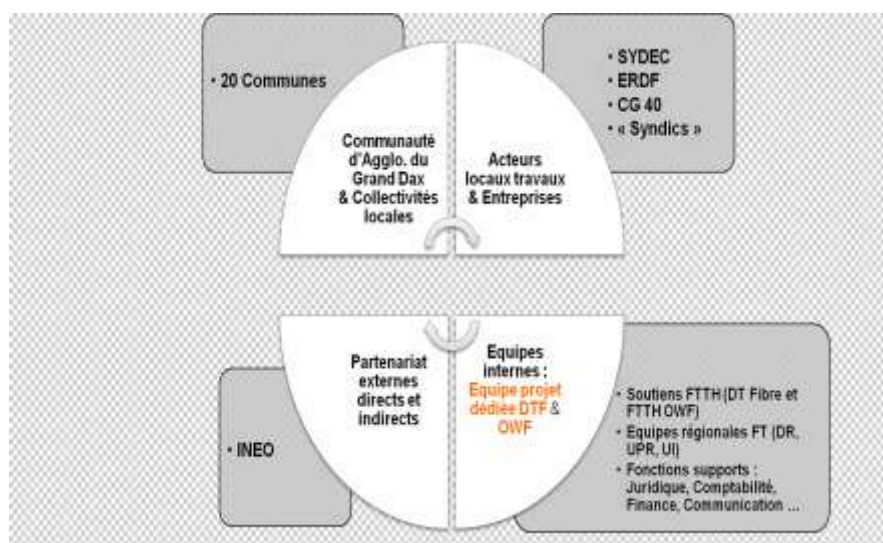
• 20 Communes

Communauté d'Agglo. du Grand Dax & Collectivités locales

Acteurs locaux travaux & Entreprises

• SYDEC
• ERDF
• CG 40
• « Syndics »

• INEO

Partenariat externes directs et indirects

Equipes internes : Equipe projet dédiée DTF & OWF

• Soutiens FTTH (DT Fibre et FTTH OWF)
• Equipes régionales FT (DR, UPR, UI)
• Fonctions supports : Juridique, Comptabilité, Finance, Communication ...